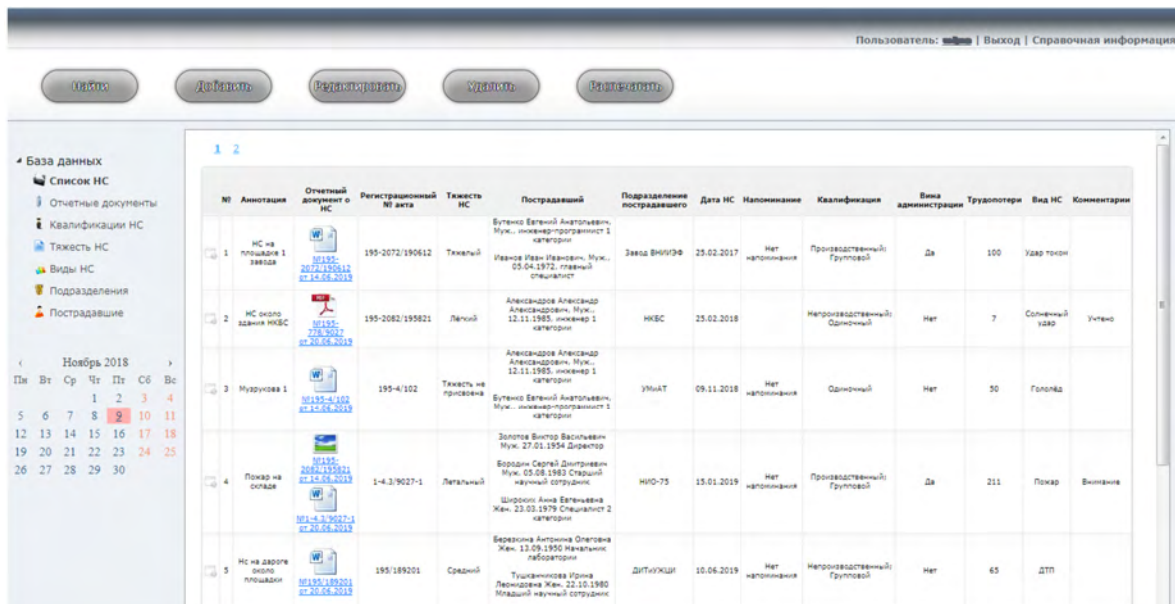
Пользователь: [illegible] | Выход | Справочная информация

Найти Добавить Редактировать Удалить Распечатать

База данных
Список НС
Отчетные документы
Квалификации НС
Тяжесть НС
Виды НС
Подразделения
Пострадавшие

‹ Ноябрь 2018 ›

| Пн | Вт | Ср | Чт | Пт | Сб | Вс |
|---|---|---|---|---|---|---|
| | | | 1 | 2 | 3 | 4 |
| 5 | 6 | 7 | 8 | 9 | 10 | 11 |
| 12 | 13 | 14 | 15 | 16 | 17 | 18 |
| 19 | 20 | 21 | 22 | 23 | 24 | 25 |
| 26 | 27 | 28 | 29 | 30 | | |

1 2

| № | Аннотация | Отчетный документ о НС | Регистрационный № акта | Тяжесть НС | Пострадавший | Подразделение пострадавшего | Дата НС | Напоминание | Квалификация | Вина администрации | Трудопотери | Вид НС | Комментарии |
|---|---|---|---|---|---|---|---|---|---|---|---|---|---|
| 1 | НС на площадке 1 завода | №195-2072/190612 от 14.06.2019 | 195-2072/190612 | Тяжелый | Бутенко Евгений Анатольевич, Муж., инженер-программист 1 категории Иванов Иван Иванович, Муж., 05.04.1972, главный специалист | Завод ВНИИЭФ | 25.02.2017 | Нет напоминания | Производственный; Групповой | Да | 100 | Удар током | |
| 2 | НС около здания НКБС | №195-778/9027 от 20.06.2019 | 195-2082/195821 | Легкий | Александров Александр Александрович, Муж., 12.11.1985, инженер 1 категории | НКБС | 25.02.2018 | | Непроизводственный; Одиночный | Нет | 7 | Солнечный удар | Учтено |
| 3 | Музрукова 1 | №195-4/102 от 14.06.2019 | 195-4/102 | Тяжесть не присвоена | Александров Александр Александрович, Муж., 12.11.1985, инженер 1 категории Бутенко Евгений Анатольевич, Муж., инженер-программист 1 категории | УМиАТ | 09.11.2018 | Нет напоминания | Одиночный | Нет | 50 | Гололёд | |
| 4 | Пожар на складе | №195-2082/195821 от 14.06.2019 №1-4.3/9027-1 от 20.06.2019 | 1-4.3/9027-1 | Летальный | Золотов Виктор Васильевич Муж. 27.01.1954 Директор Бородин Сергей Дмитриевич Муж. 05.08.1983 Старший научный сотрудник Широких Анна Евгеньевна Жен. 23.03.1979 Специалист 2 категории | НИО-75 | 15.01.2019 | Нет напоминания | Производственный; Групповой | Да | 211 | Пожар | Внимание |
| 5 | Нс на дороге около площадки | №195/189201 от 20.06.2019 | 195/189201 | Средний | Березкина Антонина Олеговна Жен. 13.09.1950 Начальник лаборатории Тушканникова Ирина Леонидовна Жен. 22.10.1980 Младший научный сотрудник | ДИТиУЖЦИ | 10.06.2019 | Нет напоминания | Непроизводственный; Групповой | Нет | 65 | ДТП | |